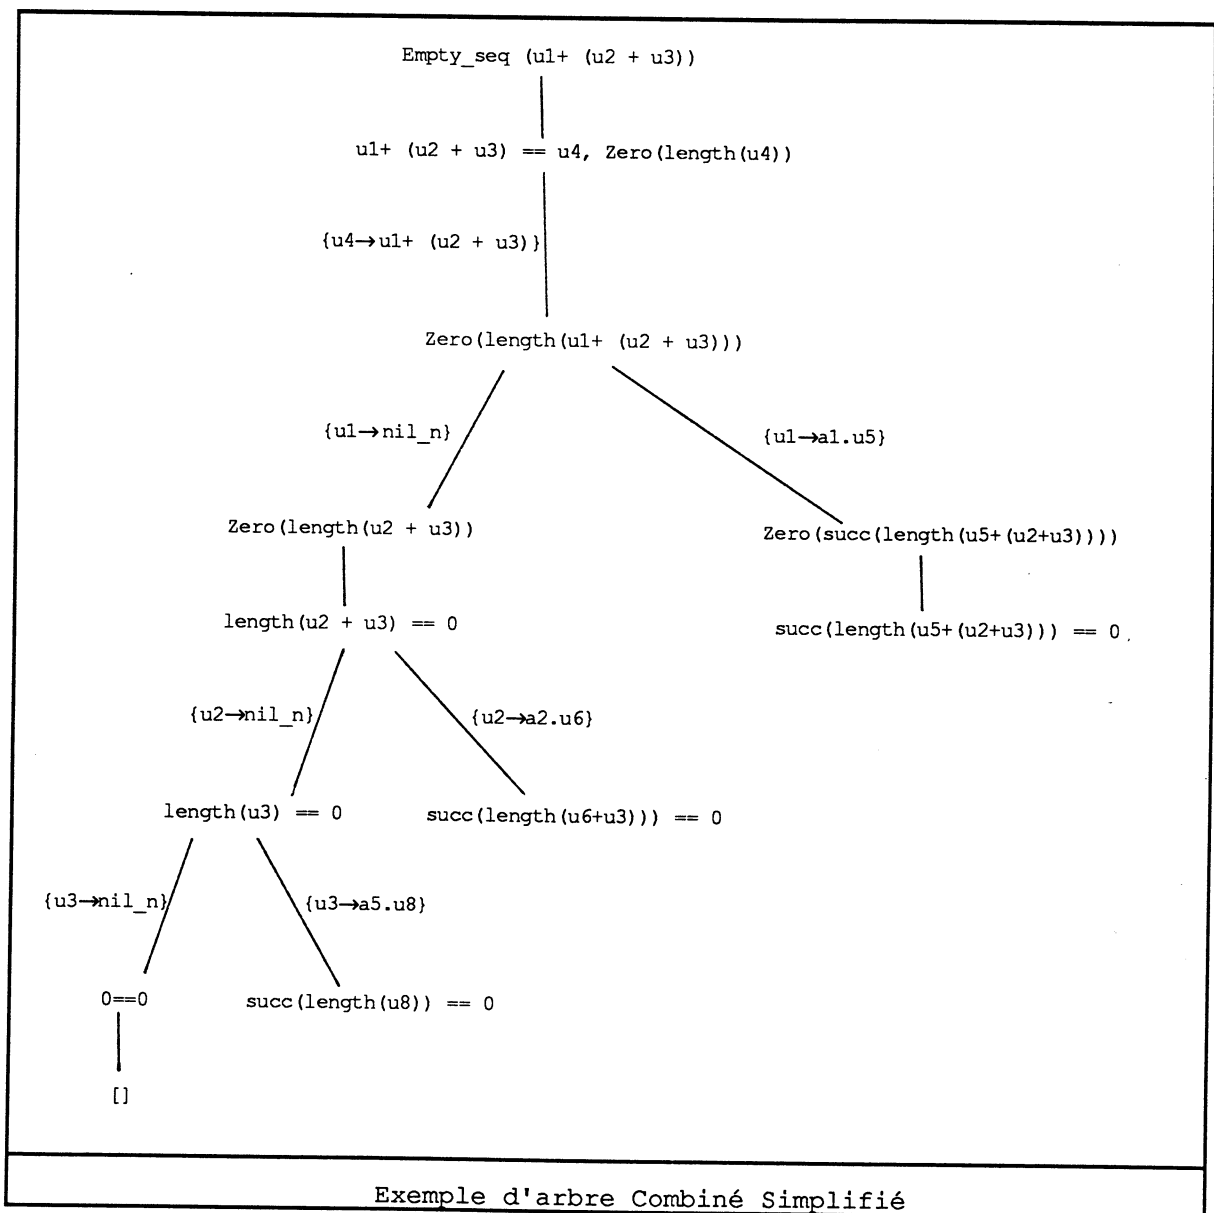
Empty_seq (u1+ (u2 + u3))

u1+ (u2 + u3) == u4, Zero(length(u4))

{u4→u1+ (u2 + u3)}

Zero(length(u1+ (u2 + u3)))

{u1→nil_n}

{u1→a1.u5}

Zero(length(u2 + u3))

Zero(succ(length(u5+(u2+u3))))

length(u2 + u3) == 0

succ(length(u5+(u2+u3))) == 0

{u2→nil_n}

{u2→a2.u6}

length(u3) == 0

succ(length(u6+u3))) == 0

{u3→nil_n}

{u3→a5.u8}

0==0

succ(length(u8)) == 0

[]

Exemple d'arbre Combiné Simplifié